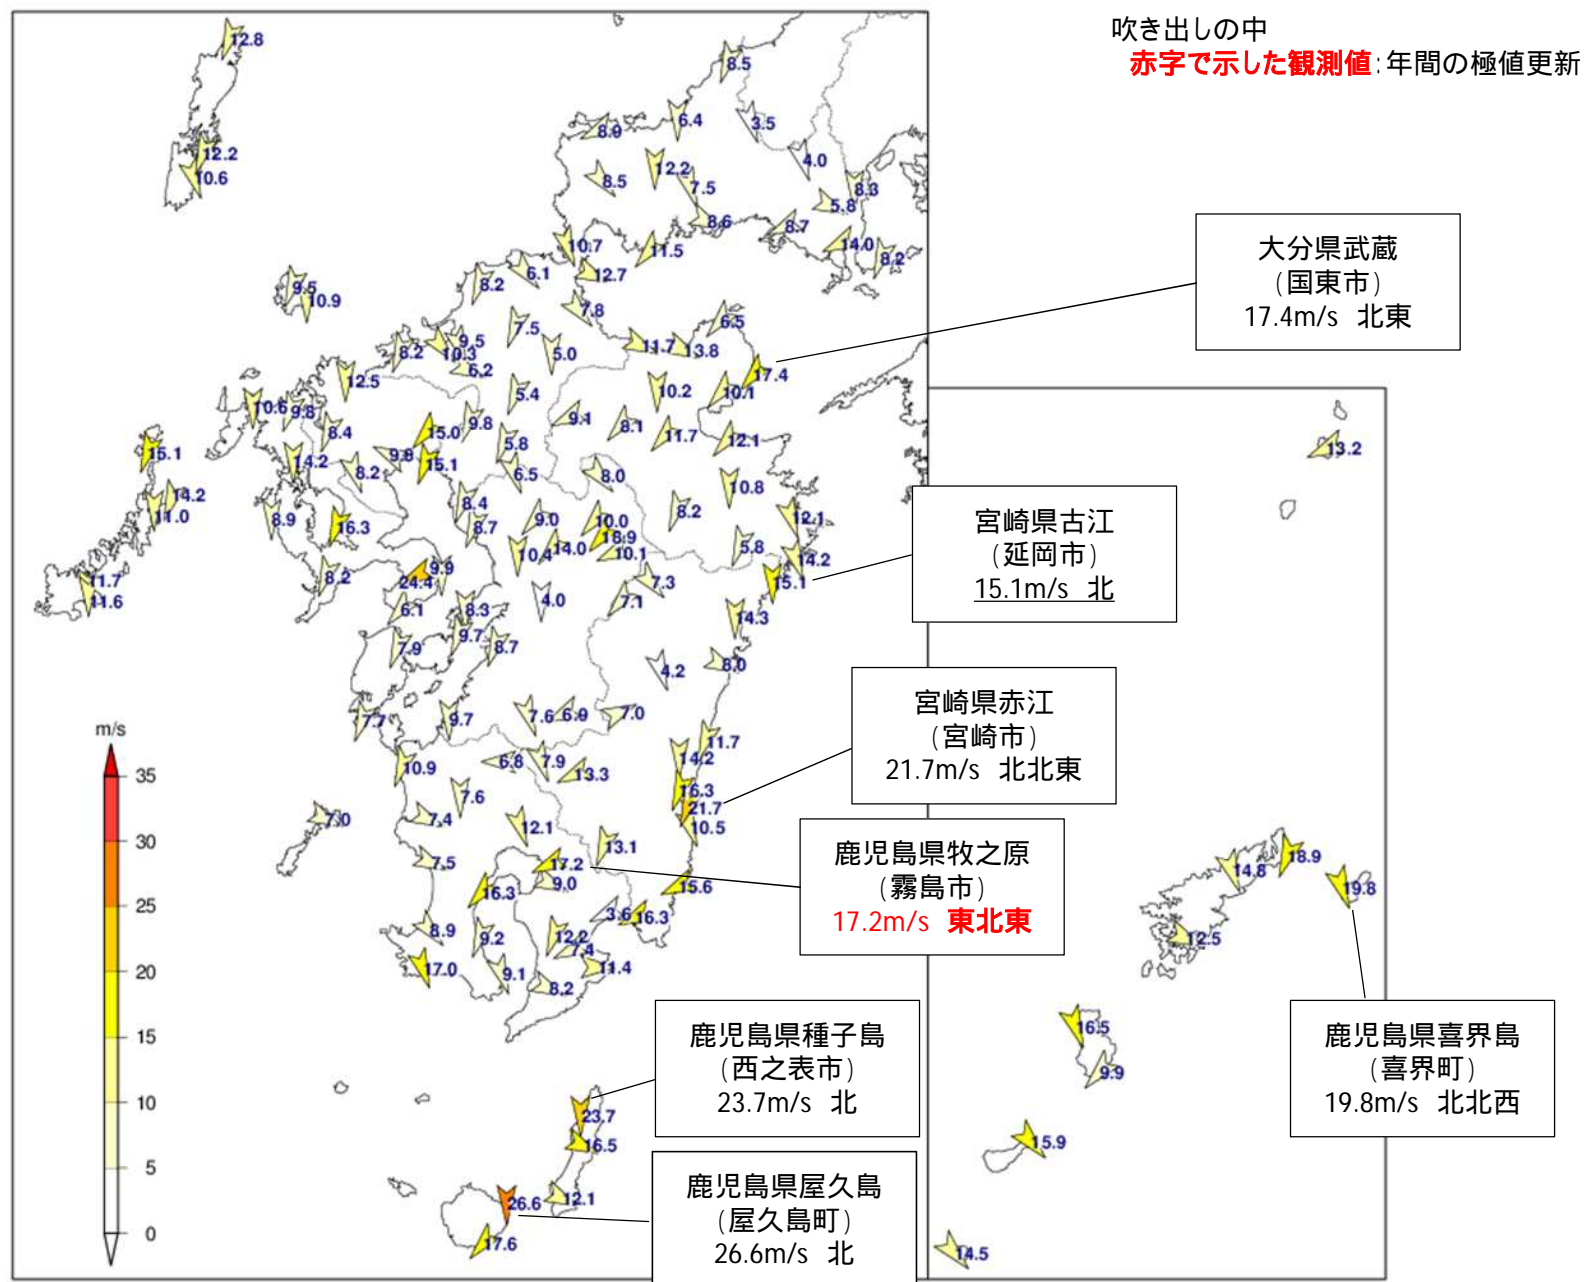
吹き出しの中
赤字で示した観測値:年間の極値更新

大分県武蔵
(国東市)
17.4m/s 北東

宮崎県古江
(延岡市)
15.1m/s 北

宮崎県赤江
(宮崎市)
21.7m/s 北北東

鹿児島県牧之原
(霧島市)
17.2m/s 東北東

鹿児島県種子島
(西之表市)
23.7m/s 北

鹿児島県屋久島
(屋久島町)
26.6m/s 北

鹿児島県喜界島
(喜界町)
19.8m/s 北北西

m/s
35
30
25
20
15
10
5
0

12.8 12.2 10.6 9.5 10.9 8.5 8.9 6.4 3.5 8.5 12.2 7.5 4.0 8.3 5.8 8.6 8.7 14.0 8.2 10.7 11.5 6.1 12.7 8.2 7.8 7.5 6.5 8.2 10.3 9.5 6.2 5.0 11.7 13.8 12.5 17.4 10.2 10.1 5.4 10.6 9.8 9.1 8.1 11.7 12.1 8.4 15.0 9.8 15.1 5.8 14.2 9.8 8.2 15.1 6.5 8.0 14.2 10.8 11.0 8.4 8.9 16.3 8.7 8.2 9.0 10.0 12.1 18.9 14.2 10.4 14.0 10.1 5.8 9.9 8.2 24.4 7.3 15.1 11.7 6.1 4.0 7.1 11.6 8.3 14.3 9.7 8.7 7.9 4.2 8.0 7.7 9.7 7.6 6.9 7.0 11.7 14.2 10.9 6.8 7.9 13.3 16.3 7.6 21.7 7.0 7.4 12.1 10.5 13.1 7.5 17.2 9.0 16.3 15.6 3.6 16.3 8.9 9.2 12.2 7.4 17.0 9.1 11.4 8.2 23.7 16.5 26.6 12.1 17.6 13.2 18.9 14.8 19.8 12.5 16.5 9.9 15.9 14.5